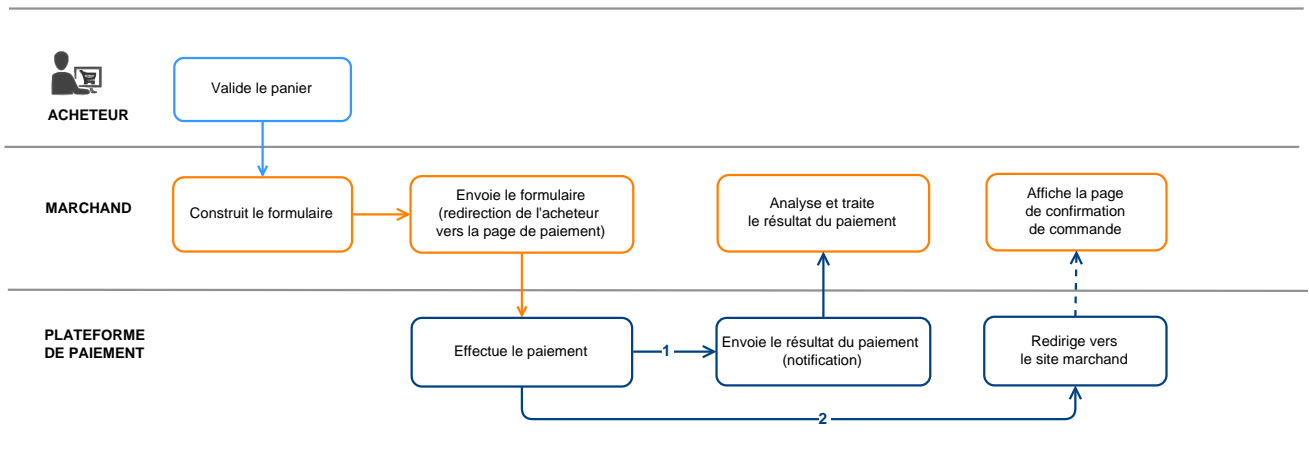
ACHETEUR

Valide le panier

MARCHAND

Construit le formulaire

Envoie le formulaire (redirection de l'acheteur vers la page de paiement)

Analyse et traite le résultat du paiement

Affiche la page de confirmation de commande

PLATEFORME DE PAIEMENT

Effectue le paiement

1

Envoie le résultat du paiement (notification)

Redirige vers le site marchand

2